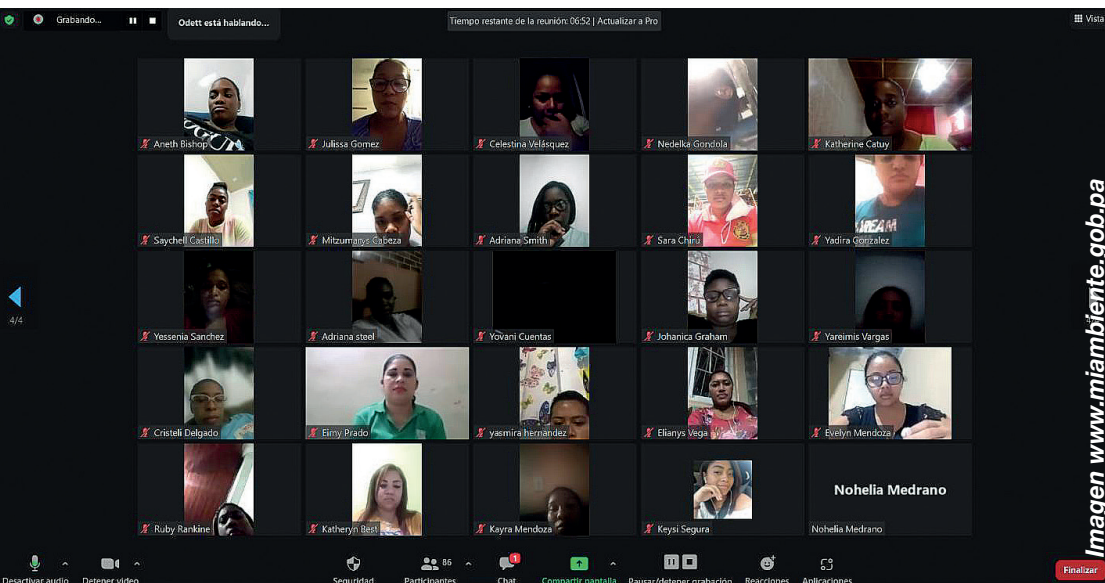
Grabando...

Odett está hablando...

Tiempo restante de la reunión: 06:52 | Actualizar a Pro

Vista

4/4

Aneth Bishop
Julissa Gomez
Celestina Velásquez
Nedelka Gondola
Katherine Catuy

Saychell Castillo
Mitzumanys Cabeza
Adriana Smith
Sara Chiru
Yadira Gonzalez

Yessenia Sanchez
Adriana steel
Yovani Cuentas
Johanica Graham
Yareimis Vargas

Cristeli Delgado
Eimy Prado
yasmira hernandez
Elianys Vega
Evelyn Mendoza

Ruby Rankine
Katheryn Best
Kayra Mendoza
Keysi Segura
Nohelia Medrano
Nohelia Medrano

Desactivar audio
Detener video
Seguridad
Participantes 86
Chat 1
Compartir pantalla
Pausar/detener grabación
Reacciones
Aplicaciones
Finalizar

Imagen www.miambiente.gob.pa